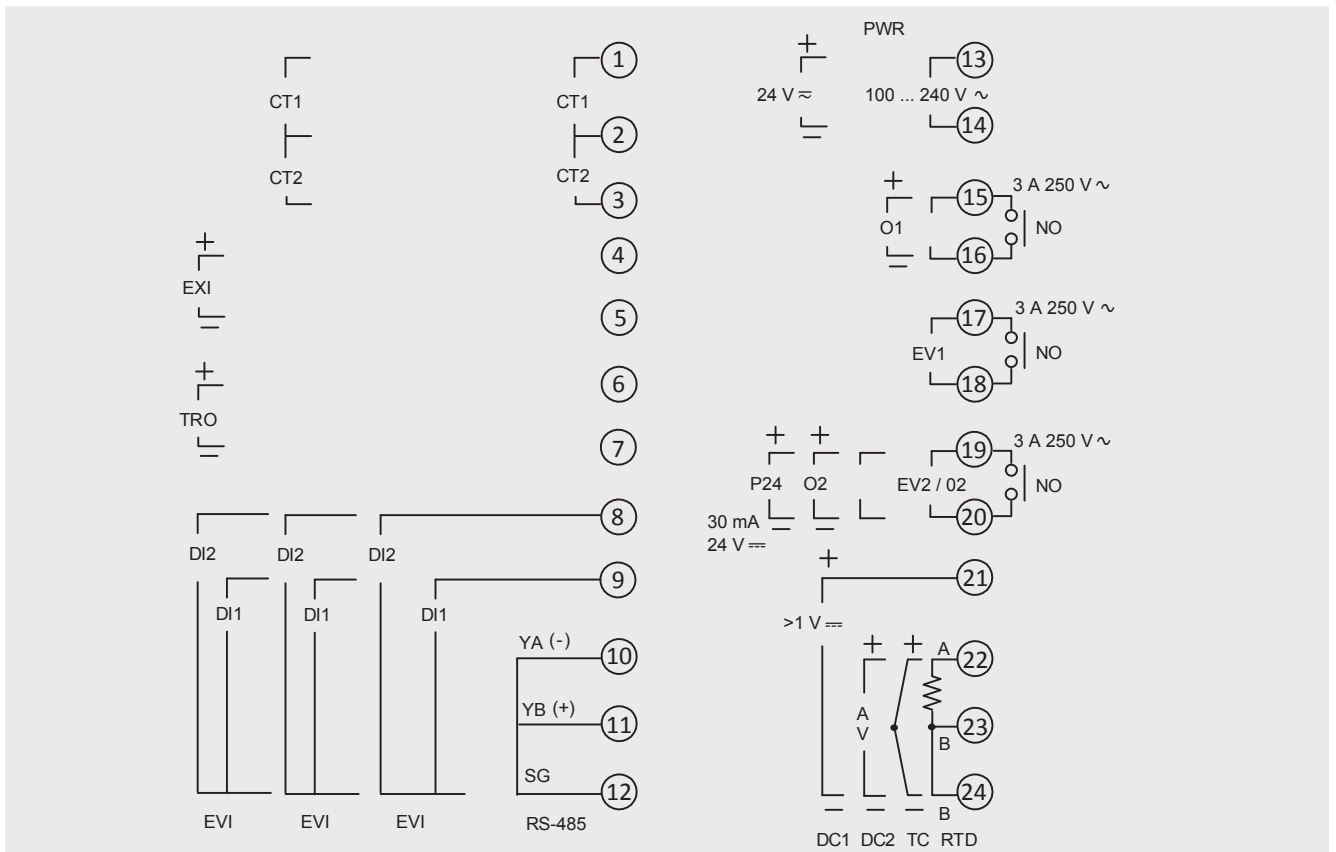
CT1
CT2
+
EXI
−
+
TRO
−
DI2
DI1
EVI
DI2
DI1
EVI
DI2
DI1
EVI
1
CT1
2
CT2
3
4
5
6
7
8
9
YA (-)
10
YB (+)
11
SG
12
RS-485
PWR
+
24 V ≂
−
100 ... 240 V ~
13
14
+
O1
−
15
16
3 A 250 V ~
NO
EV1
17
18
3 A 250 V ~
NO
+
P24
−
30 mA
24 V ⎓
+
O2
−
EV2 / 02
19
20
3 A 250 V ~
NO
+
>1 V ⎓
21
+
A
V
−
+
−
A
22
23
B
24
B
−
DC1 DC2 TC RTD